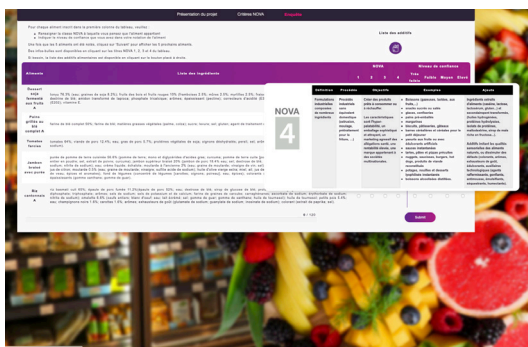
Présentation du projet Critères NOVA Enquête

Pour chaque élément inscrit dans la première colonne du tableau, veuillez :

Renseigner le niveau NOVA auquel vous pensez que l'aliment appartient
Indiquer le niveau de confiance que vous avez dans votre réponse

Une fois que les 4 aliments ont été codés, cliquez sur "Suivant" pour afficher les 4 prochains aliments

Liste des additifs

Aliment | Liste des ingrédients | NOVA 1 2 3 4 | Niveau de confiance Très faible Faible Moyen Élevé

Dessert soja fermenté aux fruits A

Poêlée grillée au lait complet A

Tomates farcies

Jambon braisé avec porc

Biscuits chocolat noir

NOVA 4

Définitions | Procédés | Objectifs | Exemples | Ajouts

Formulations industrielles composées de nombreux ingrédients

9 / 185

Suivant